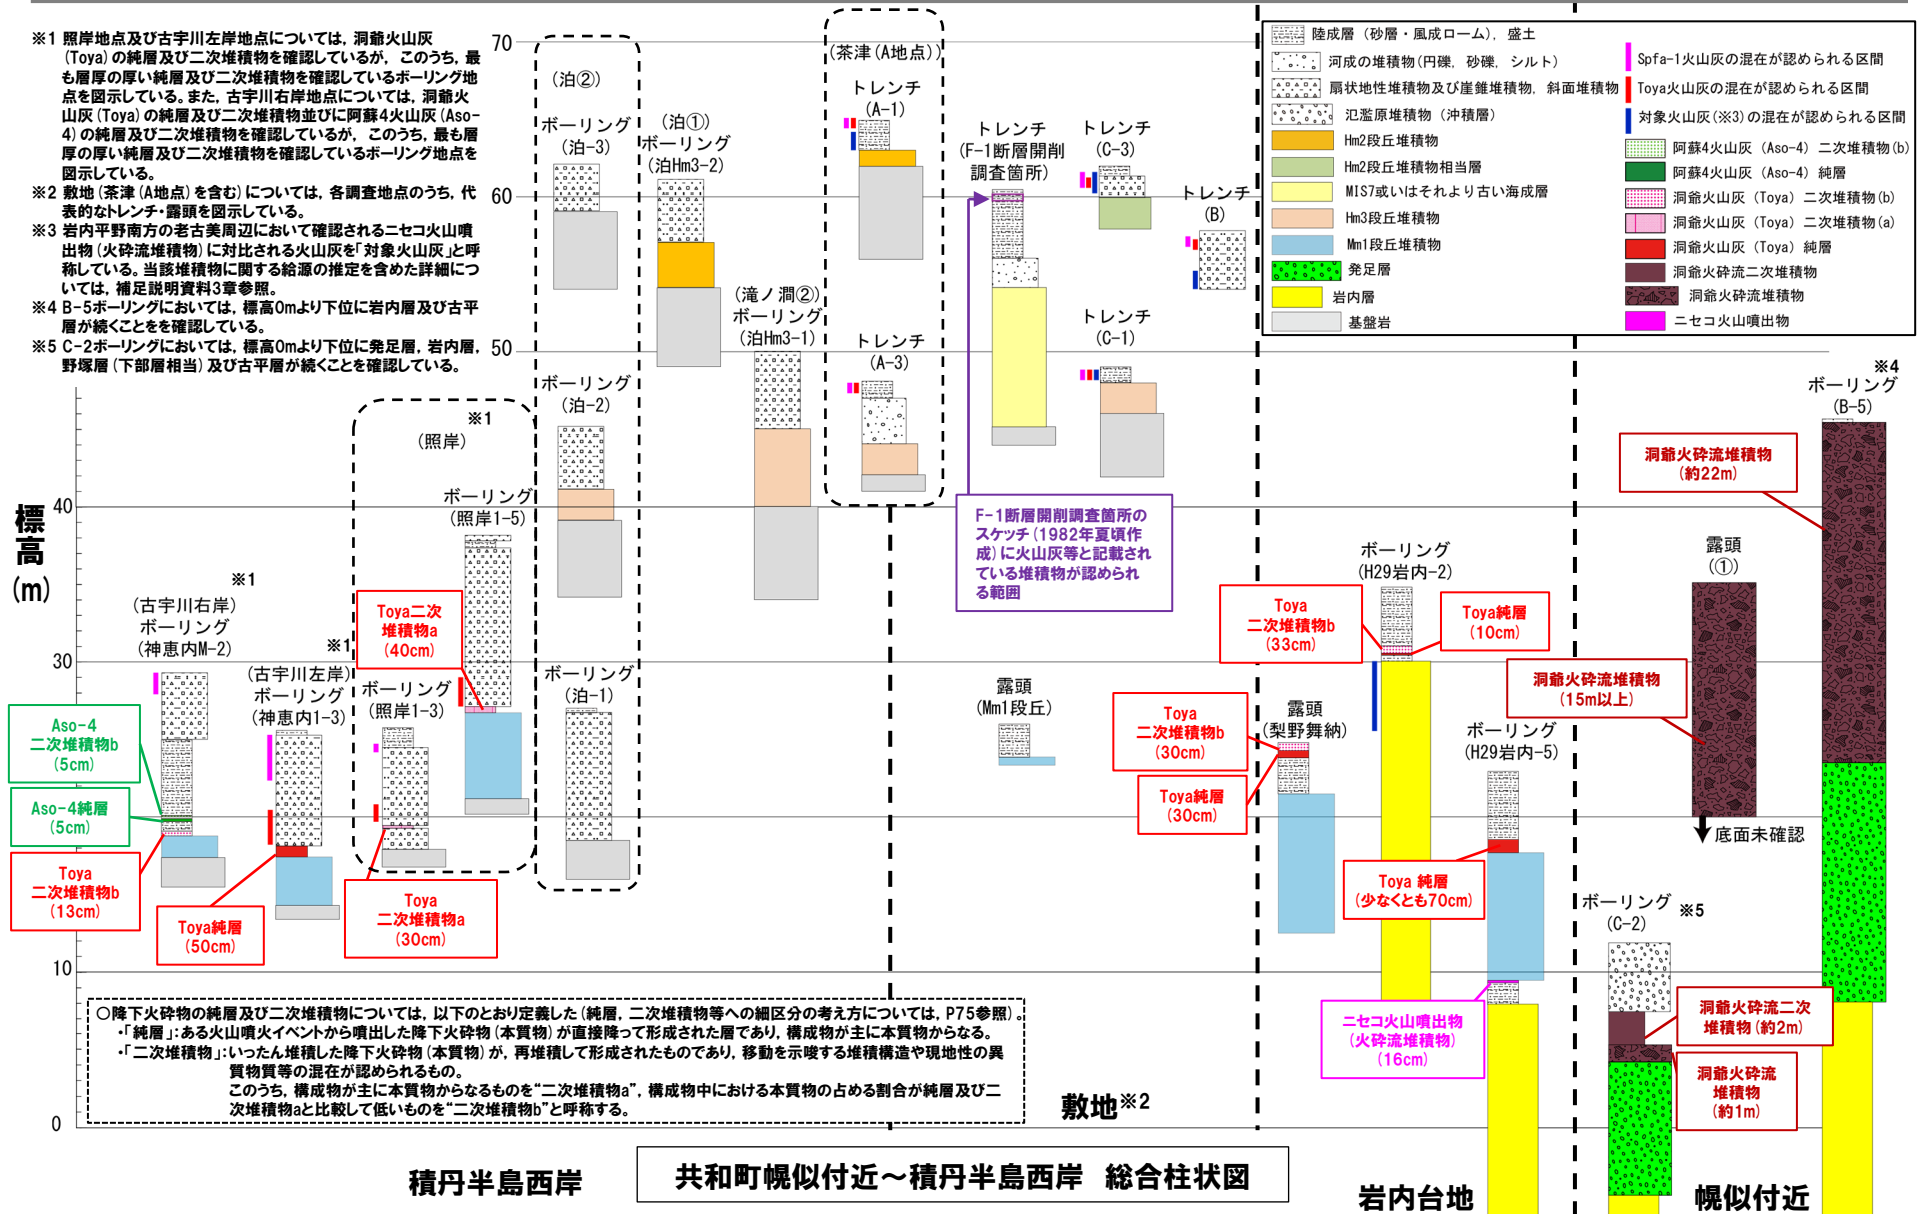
※1 照岸地点及び古宇川左岸地点については，洞爺火山灰(Toya)の純層及び二次堆積物を確認しているが，このうち，最も層厚の厚い純層及び二次堆積物を確認しているボーリング地点を図示している。また，古宇川右岸地点については，洞爺火山灰(Toya)の純層及び二次堆積物並びに阿蘇4火山灰(Aso-4)の純層及び二次堆積物を確認しているが，このうち，最も層厚の厚い純層及び二次堆積物を確認しているボーリング地点を図示している。
※2 敷地(茶津(A地点)を含む)については，各調査地点のうち，代表的なトレンチ・露頭を図示している。
※3 岩内平野南方の老古美周辺において確認されるニセコ火山噴出物(火砕流堆積物)に対比される火山灰を「対象火山灰」と呼称している。当該堆積物に関する給源の推定を含めた詳細については，補足説明資料3章参照。
※4 B-5ボーリングにおいては，標高0mより下位に岩内層及び古平層が続くことを確認している。
※5 C-2ボーリングにおいては，標高0mより下位に発足層，岩内層，野塚層(下部層相当)及び古平層が続くことを確認している。

| | |
|---|---|
| 陸成層（砂層・風成ローム），盛土 | Spfa-1火山灰の混在が認められる区間 |
| 河成の堆積物(円礫，砂礫，シルト) | Toya火山灰の混在が認められる区間 |
| 扇状地性堆積物及び崖錐堆積物，斜面堆積物 | 対象火山灰(※3)の混在が認められる区間 |
| 氾濫原堆積物（沖積層） | 阿蘇4火山灰（Aso-4）二次堆積物(b) |
| Hm2段丘堆積物 | 阿蘇4火山灰（Aso-4）純層 |
| Hm2段丘堆積物相当層 | 洞爺火山灰（Toya）二次堆積物(b) |
| MIS7或いはそれより古い海成層 | 洞爺火山灰（Toya）二次堆積物(a) |
| Hm3段丘堆積物 | 洞爺火山灰（Toya）純層 |
| Mm1段丘堆積物 | 洞爺火砕流二次堆積物 |
| 発足層 | 洞爺火砕流堆積物 |
| 岩内層 | ニセコ火山噴出物 |
| 基盤岩 | |

標高(m)
70
60
50
40
30
10
0

(泊②)
ボーリング(泊-3)
(泊①)
ボーリング(泊Hm3-2)
ボーリング(泊-2)
(滝ノ澗②)
ボーリング(泊Hm3-1)
ボーリング(泊-1)
(茶津(A地点))
トレンチ(A-1)
トレンチ(A-3)
トレンチ(F-1断層開削調査箇所)
トレンチ(C-3)
トレンチ(B)
トレンチ(C-1)
F-1断層開削調査箇所のスケッチ(1982年夏頃作成)に火山灰等と記載されている堆積物が認められる範囲
露頭(Mm1段丘)

※1
(照岸)
ボーリング(照岸1-5)
ボーリング(照岸1-3)
Toya二次堆積物a(40cm)
Toya二次堆積物a(30cm)
※1
(古宇川右岸)
ボーリング(神恵内M-2)
※1
(古宇川左岸)
ボーリング(神恵内1-3)
Aso-4二次堆積物b(5cm)
Aso-4純層(5cm)
Toya二次堆積物b(13cm)
Toya純層(50cm)

ボーリング(H29岩内-2)
Toya二次堆積物b(33cm)
Toya純層(10cm)
露頭(梨野舞納)
Toya二次堆積物b(30cm)
Toya純層(30cm)
ボーリング(H29岩内-5)
Toya 純層(少なくとも70cm)
ニセコ火山噴出物(火砕流堆積物)(16cm)
洞爺火砕流堆積物(15m以上)
露頭(①)
底面未確認
※4
ボーリング(B-5)
洞爺火砕流堆積物(約22m)
ボーリング(C-2) ※5
洞爺火砕流二次堆積物(約2m)
洞爺火砕流堆積物(約1m)

○降下火砕物の純層及び二次堆積物については，以下のとおり定義した(純層，二次堆積物等への細区分の考え方については，P75参照)。
•「純層」:ある火山噴火イベントから噴出した降下火砕物(本質物)が直接降って形成された層であり，構成物が主に本質物からなる。
•「二次堆積物」:いったん堆積した降下火砕物(本質物)が，再堆積して形成されたものであり，移動を示唆する堆積構造や現地性の異質物質等の混在が認められるもの。
このうち，構成物が主に本質物からなるものを"二次堆積物a"，構成物中における本質物の占める割合が純層及び二次堆積物aと比較して低いものを"二次堆積物b"と呼称する。

敷地※2
積丹半島西岸
共和町幌似付近～積丹半島西岸　総合柱状図
岩内台地
幌似付近